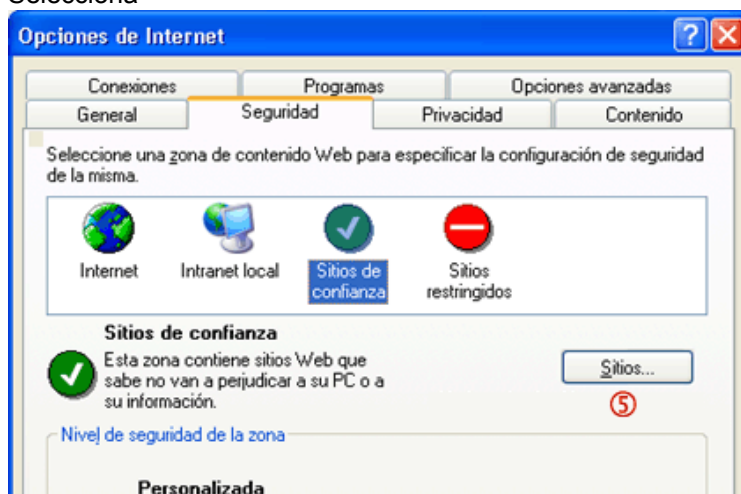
Selecciona

Opciones de Internet

?

Conexiones
Programas
Opciones avanzadas
General
Seguridad
Privacidad
Contenido

Seleccione una zona de contenido Web para especificar la configuración de seguridad de la misma.

Internet
Intranet local
Sitios de confianza
Sitios restringidos

Sitios de confianza
Esta zona contiene sitios Web que sabe no van a perjudicar a su PC o a su información.

Sitios...
⑤

Nivel de seguridad de la zona

Personalizada